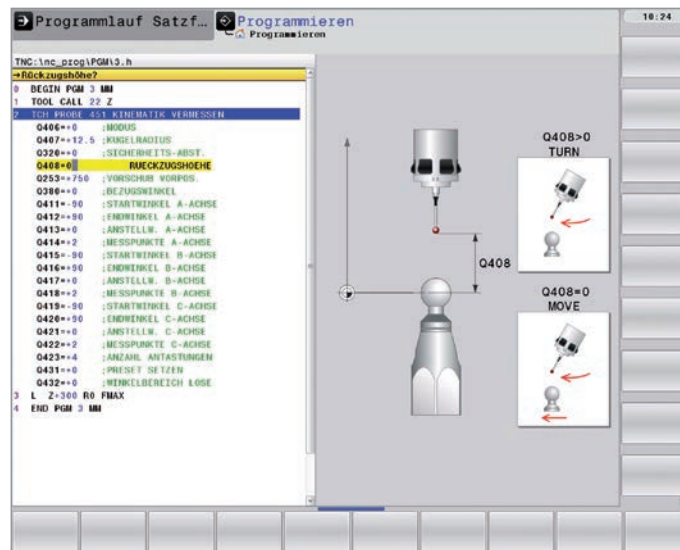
Programmlauf Satzf…
Programmieren
Programmieren
10:24

TNC:\nc_prog\PGM\3.h
→Rückzugshöhe?
0 BEGIN PGM 3 MM
1 TOOL CALL 22 Z
2 TCH PROBE 451 KINEMATIK VERMESSEN
Q406=+0 ;MODUS
Q407=+12.5 ;KUGELRADIUS
Q320=+0 ;SICHERHEITS-ABST.
Q408=0 ;RUECKZUGSHOEHE
Q253=+750 ;VORSCHUB VORPOS.
Q380=+0 ;BEZUGSWINKEL
Q411=-90 ;STARTWINKEL A-ACHSE
Q412=+90 ;ENDWINKEL A-ACHSE
Q413=+0 ;ANSTELLW. A-ACHSE
Q414=+2 ;MESSPUNKTE A-ACHSE
Q415=-90 ;STARTWINKEL B-ACHSE
Q416=+90 ;ENDWINKEL B-ACHSE
Q417=+0 ;ANSTELLW. B-ACHSE
Q418=+2 ;MESSPUNKTE B-ACHSE
Q419=-90 ;STARTWINKEL C-ACHSE
Q420=+90 ;ENDWINKEL C-ACHSE
Q421=+0 ;ANSTELLW. C-ACHSE
Q422=+2 ;MESSPUNKTE C-ACHSE
Q423=+4 ;ANZAHL ANTASTUNGEN
Q431=+0 ;PRESET SETZEN
Q432=+0 ;WINKELBEREICH LOSE
3 L Z+300 R0 FMAX
4 END PGM 3 MM

Q408>0
TURN
Q408
Q408=0
MOVE